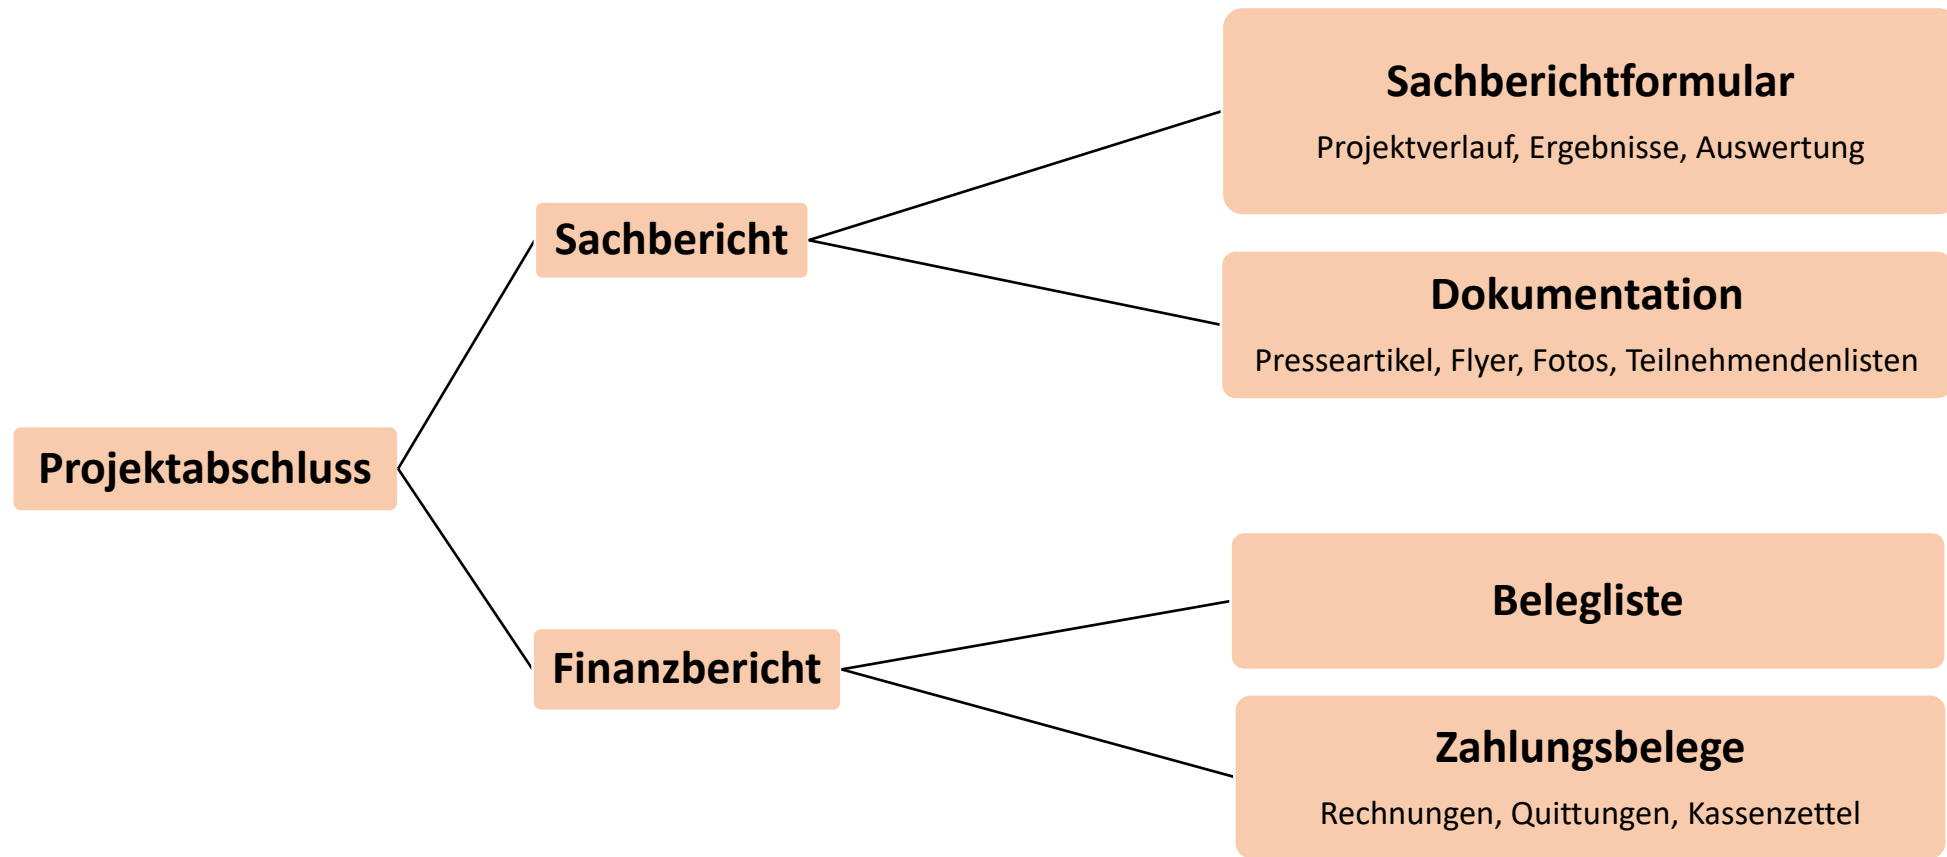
Projektabschluss

Sachbericht

Sachberichtformular

Projektverlauf, Ergebnisse, Auswertung

Dokumentation

Presseartikel, Flyer, Fotos, Teilnehmendenlisten

Finanzbericht

Belegliste

Zahlungsbelege

Rechnungen, Quittungen, Kassenzettel